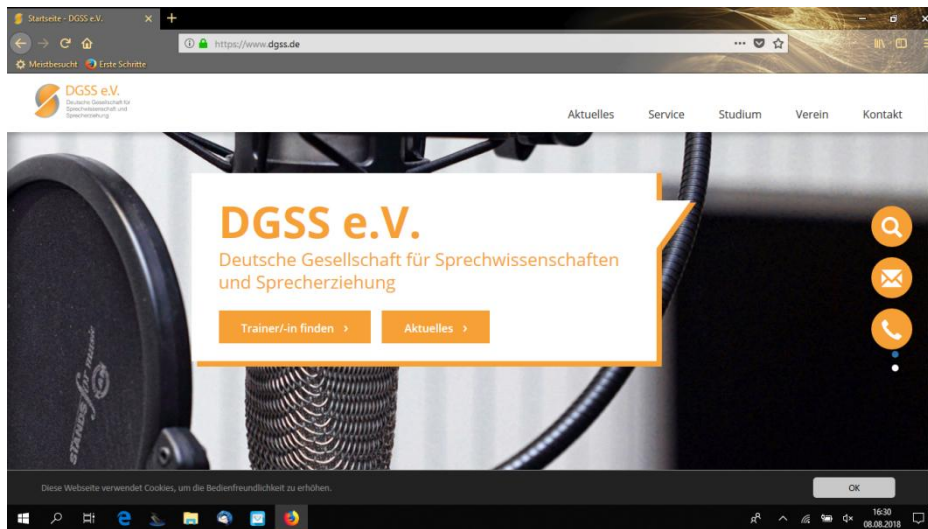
Startseite - DGSS e.V.

https://www.dgss.de

Meistbesucht Erste Schritte

DGSS e.V.
Deutsche Gesellschaft für Sprechwissenschaft und Sprecherziehung

Aktuelles Service Studium Verein Kontakt

DGSS e.V.

Deutsche Gesellschaft für Sprechwissenschaften und Sprecherziehung

Trainer/-in finden ›

Aktuelles ›

STANDS

Diese Webseite verwendet Cookies, um die Bedienfreundlichkeit zu erhöhen.

OK

16:30
08.08.2018